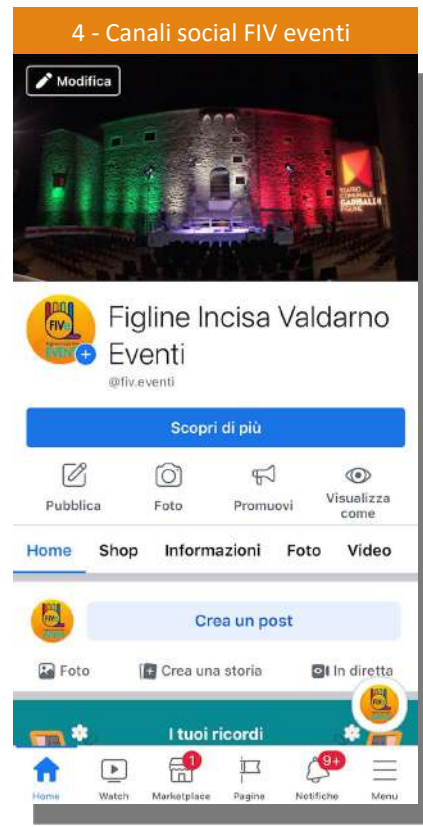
4 - Canali social FIV eventi

Modifica

TEATRO COMUNALE GARIBALDI FIGLINE

Figline Incisa Valdarno Eventi
@fiv.eventi

Scopri di più

Pubblica
Foto
Promuovi
Visualizza come

Home
Shop
Informazioni
Foto
Video

Crea un post

Foto
Crea una storia
In diretta

I tuoi ricordi

Home
Watch
1
Marketplace
Pagine
9+
Notifiche
Menu